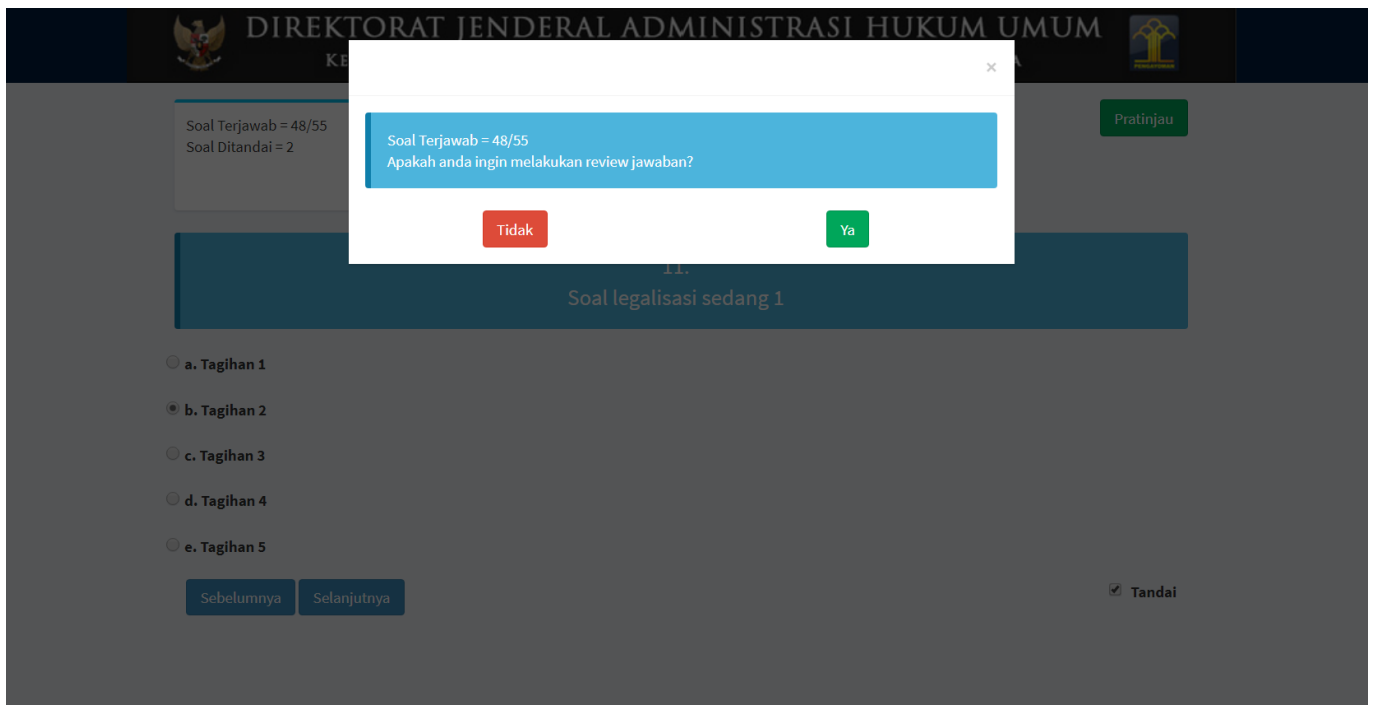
DIREKTORAT JENDERAL ADMINISTRASI HUKUM UMUM
KE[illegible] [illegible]A

×

Soal Terjawab = 48/55
Apakah anda ingin melakukan review jawaban?

Tidak

Ya

Soal Terjawab = 48/55
Soal Ditandai = 2

Pratinjau

11.
Soal legalisasi sedang 1

a. Tagihan 1

b. Tagihan 2

c. Tagihan 3

d. Tagihan 4

e. Tagihan 5

Sebelumnya

Selanjutnya

Tandai